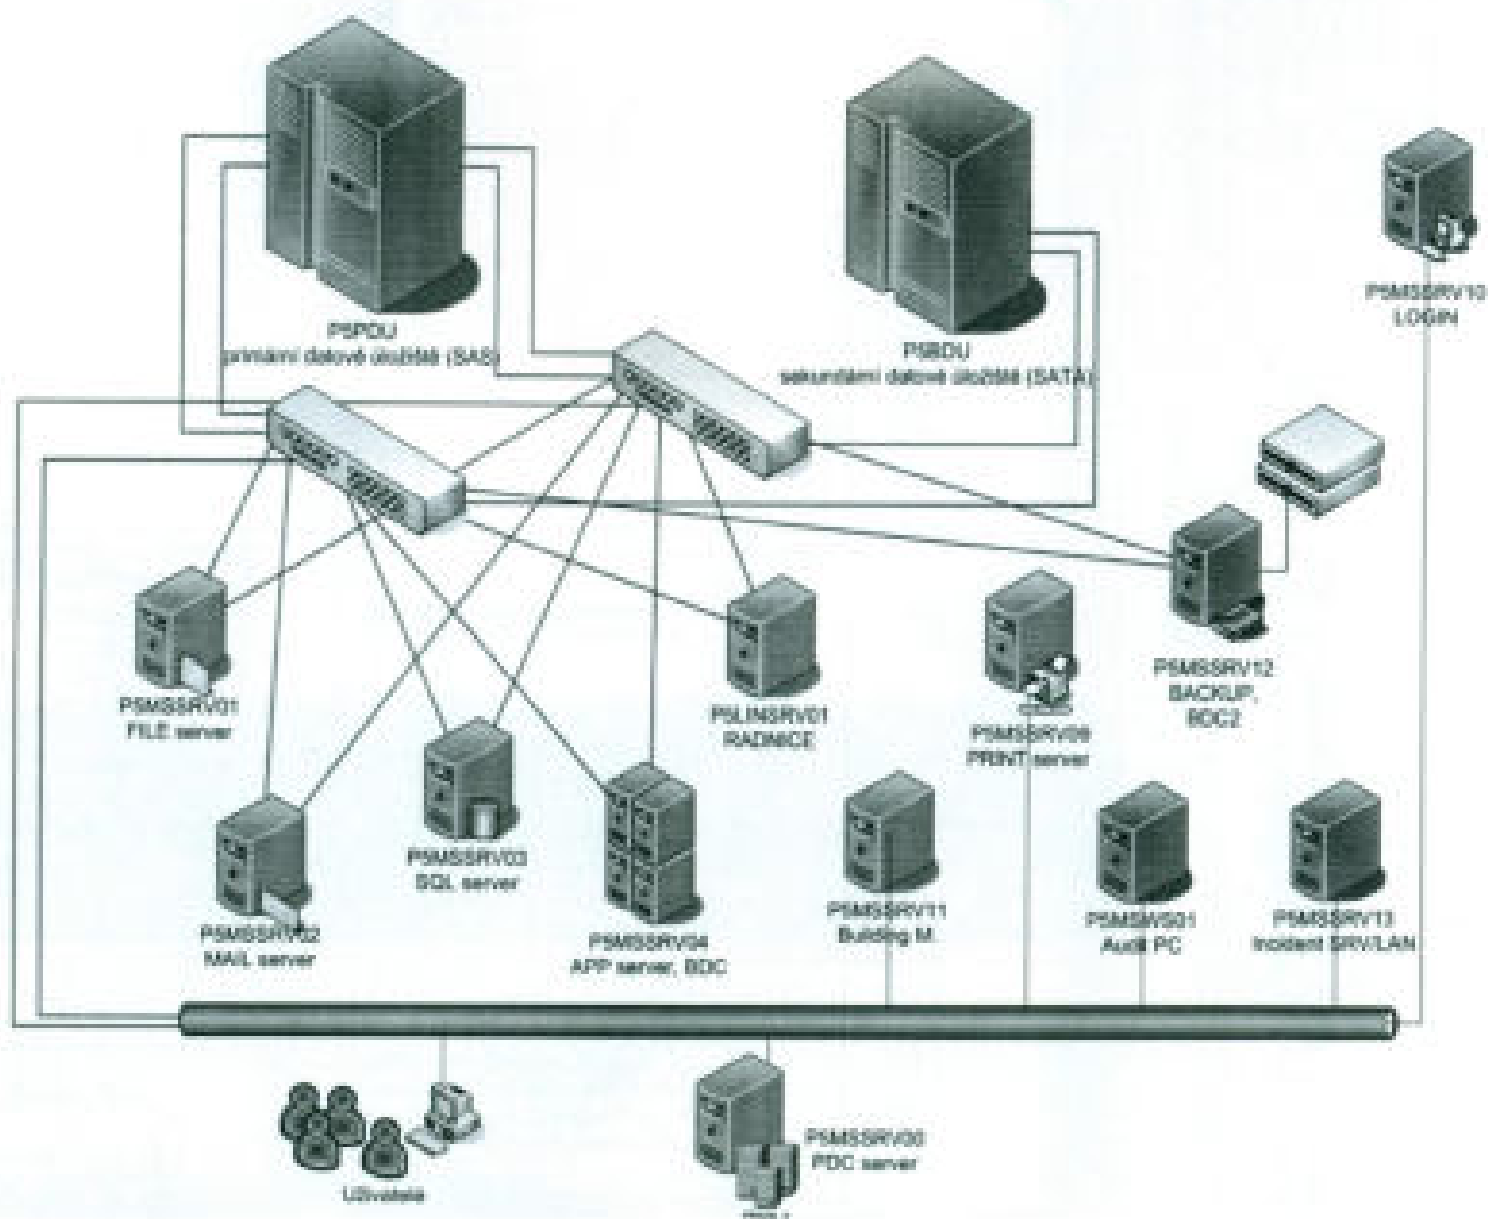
PSPDU
primární datové úložiště (SAS)

PSSDU
sekundární datové úložiště (SATA)

PSMSSRV10
LOGIN

PSMSSRV01
FILE server

PSLINSRV01
RADNICE

PSMSSRV09
PRINT server

PSMSSRV12
BACKUP,
BDC2

PSMSSRV03
SQL server

PSMSSRV02
MAIL server

PSMSSRV04
APP server, BDC

PSMSSRV11
Building M.

PSMSWS01
Audit PC

PSMSSRV13
Incident SRV/LAN

Uživatelé

PSMSSRV00
PDC server